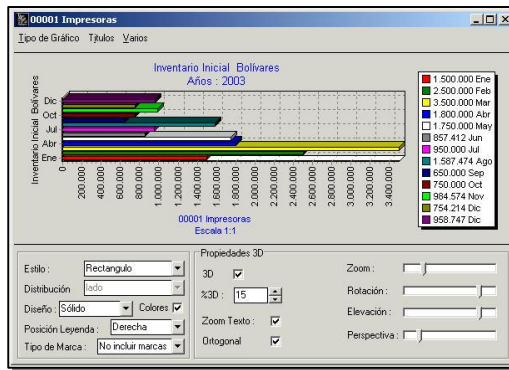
00001 Impresoras

Tipo de Gráfico Títulos Varios

Inventario Inicial Bolívares
Años : 2003

Inventario Inicial Bolívares

Dic
Oct
Jul
Abr
Ene

0
200.000
400.000
600.000
800.000
1.000.000
1.200.000
1.400.000
1.600.000
1.800.000
2.000.000
2.200.000
2.400.000
2.600.000
2.800.000
3.000.000
3.200.000
3.400.000

00001 Impresoras
Escala 1:1

1.500.000 Ene
2.500.000 Feb
3.500.000 Mar
1.800.000 Abr
1.750.000 May
857.412 Jun
950.000 Jul
1.587.474 Ago
650.000 Sep
750.000 Oct
984.574 Nov
754.214 Dic
958.747 Dic

Estilo : Rectangulo
Distribución lado
Diseño : Sólido Colores
Posición Leyenda : Derecha
Tipo de Marca : No incluir marcas

Propiedades 3D
3D
%3D : 15
Zoom Texto :
Ortogonal

Zoom :
Rotación :
Elevación :
Perspectiva :